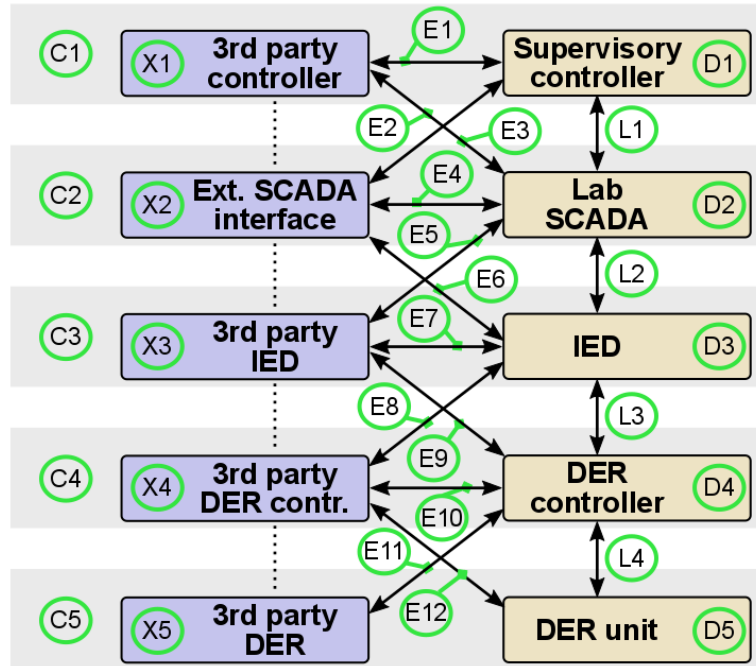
C1
X1 3rd party controller
E1
Supervisory controller D1
E2
E3
L1
C2
X2 Ext. SCADA interface
E4
Lab SCADA D2
E5
E6
L2
C3
X3 3rd party IED
E7
IED D3
E8
L3
E9
C4
X4 3rd party DER contr.
E10
DER controller D4
E11
L4
E12
C5
X5 3rd party DER
DER unit D5